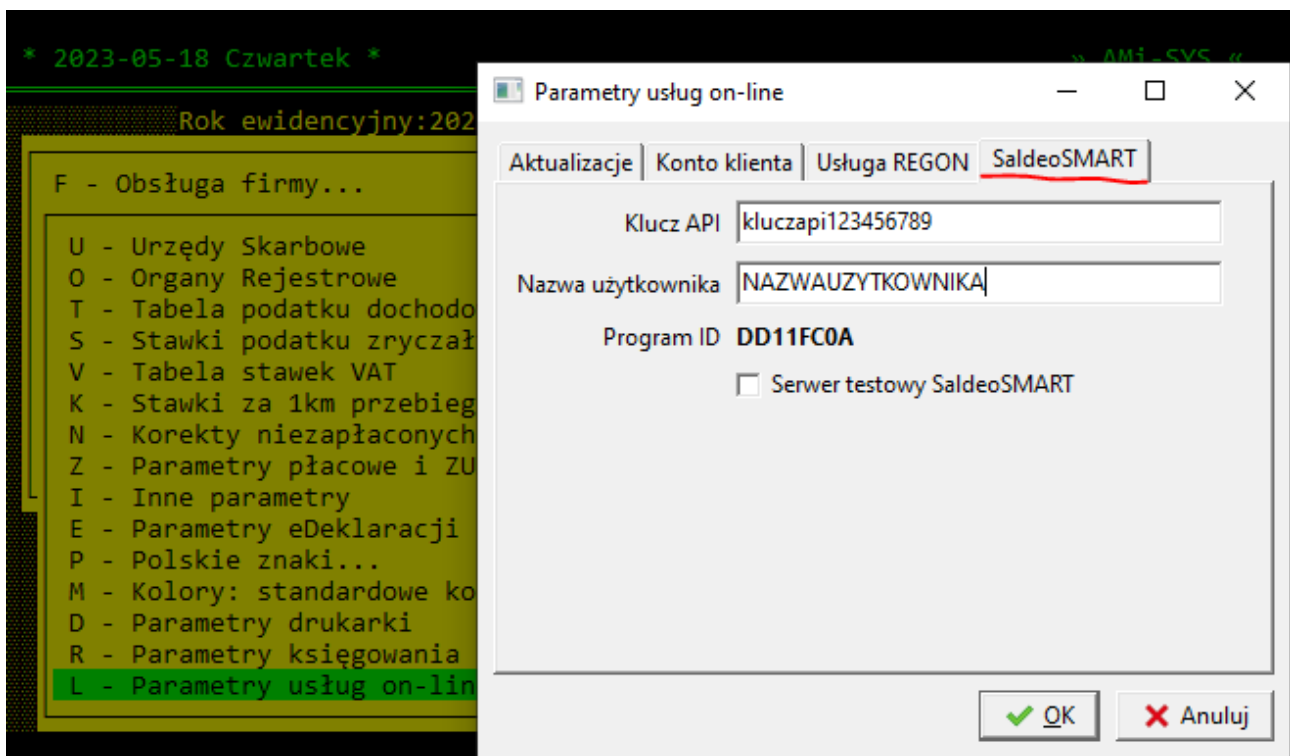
* 2023-05-18 Czwartek *

» AMi-SYS «

Rok ewidencyjny:202

F - Obsługa firmy...

U - Urzędy Skarbowe
O - Organy Rejestrowe
T - Tabela podatku dochodo
S - Stawki podatku zryczał
V - Tabela stawek VAT
K - Stawki za 1km przebieg
N - Korekty niezapłaconych
Z - Parametry płacowe i ZU
I - Inne parametry
E - Parametry eDeklaracji
P - Polskie znaki...
M - Kolory: standardowe ko
D - Parametry drukarki
R - Parametry księgowania
L - Parametry usług on-lin

Parametry usług on-line

Aktualizacje | Konto klienta | Usługa REGON | SaldeoSMART

Klucz API kluczapi123456789

Nazwa użytkownika NAZWAUZYTKOWNIKA

Program ID DD11FC0A

Serwer testowy SaldeoSMART

OK

Anuluj